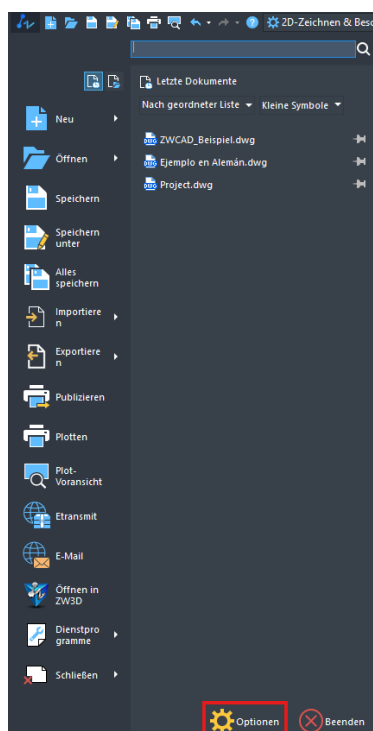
2D-Zeichnen & Besc

Letzte Dokumente

Nach geordneter Liste
Kleine Symbole

ZWCAD_Beispiel.dwg
Ejemplo en Alemán.dwg
Project.dwg

Neu
Öffnen
Speichern
Speichern unter
Alles speichern
Importieren
Exportieren
Publizieren
Plotten
Plot-Voransicht
Etransmit
E-Mail
Öffnen in ZW3D
Dienstprogramme
Schließen

Optionen
Beenden